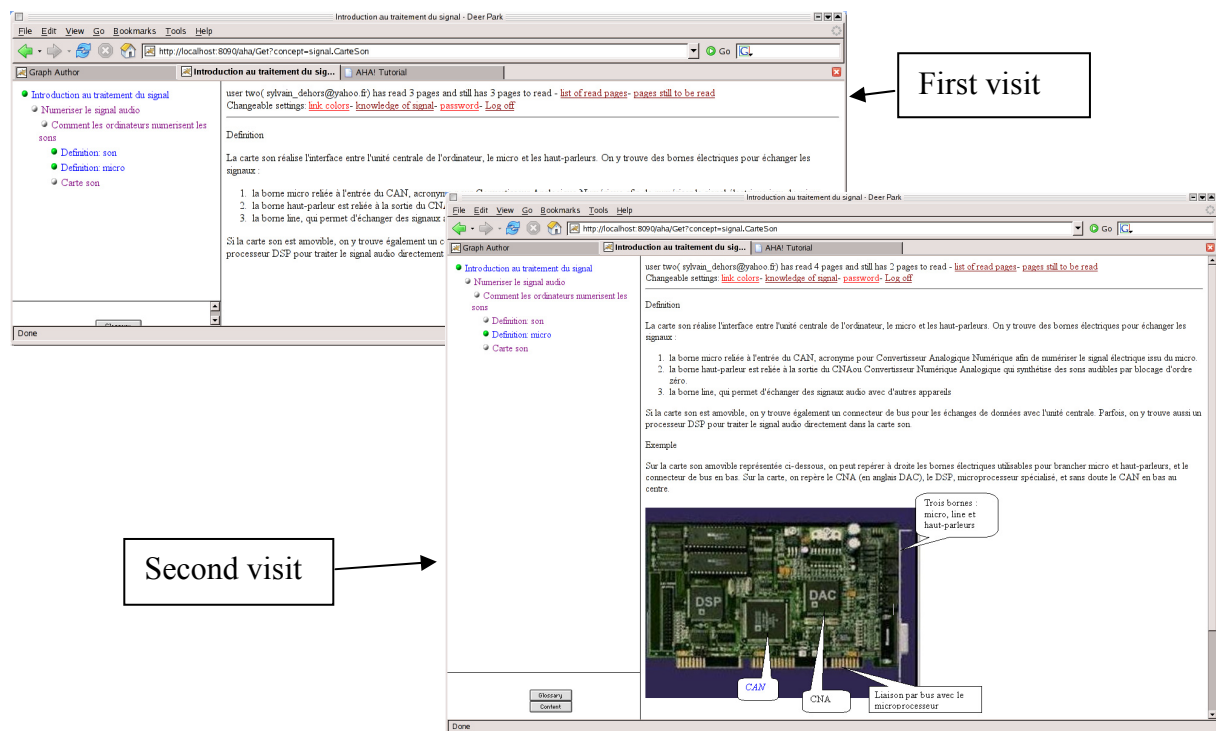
Introduction au traitement du signal - Deer Park

File Edit View Go Bookmarks Tools Help

http://localhost:8090/aha/Get?concept=signal.CarteSon

Go

Graph Author | Introduction au traitement du sig... | AHA! Tutorial

Introduction au traitement du signal
Numeriser le signal audio
Comment les ordinateurs numerisent les sons
Definition: son
Definition: micro
Carte son

user two( sylvain_dehors@yahoo.fr) has read 3 pages and still has 3 pages to read - list of read pages- pages still to be read
Changeable settings: link colors- knowledge of signal- password- Log off

Definition

La carte son réalise l'interface entre l'unité centrale de l'ordinateur, le micro et les haut-parleurs. On y trouve des bornes électriques pour échanger les signaux :

1. la borne micro reliée à l'entrée du CAN, acronym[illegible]
2. la borne haut-parleur est reliée à la sortie du CNA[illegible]
3. la borne line, qui permet d'échanger des signaux a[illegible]

Si la carte son est amovible, on y trouve également un c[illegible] processeur DSP pour traiter le signal audio directement

Glossary

Done

First visit

Introduction au traitement du signal - Deer Park

File Edit View Go Bookmarks Tools Help

http://localhost:8090/aha/Get?concept=signal.CarteSon

Go

Graph Author | Introduction au traitement du sig... | AHA! Tutorial

Introduction au traitement du signal
Numeriser le signal audio
Comment les ordinateurs numerisent les sons
Definition: son
Definition: micro
Carte son

user two( sylvain_dehors@yahoo.fr) has read 4 pages and still has 2 pages to read - list of read pages- pages still to be read
Changeable settings: link colors- knowledge of signal- password- Log off

Definition

La carte son réalise l'interface entre l'unité centrale de l'ordinateur, le micro et les haut-parleurs. On y trouve des bornes électriques pour échanger les signaux :

1. la borne micro reliée à l'entrée du CAN, acronyme pour Convertisseur Analogique Numérique afin de numériser le signal électrique issu du micro.
2. la borne haut-parleur est reliée à la sortie du CNAou Convertisseur Numérique Analogique qui synthétise des sons audibles par blocage d'ordre zéro.
3. la borne line, qui permet d'échanger des signaux audio avec d'autres appareils

Si la carte son est amovible, on y trouve également un connecteur de bus pour les échanges de données avec l'unité centrale. Parfois, on y trouve aussi un processeur DSP pour traiter le signal audio directement dans la carte son.

Exemple

Sur la carte son amovible représentée ci-dessous, on peut repérer à droite les bornes électriques utilisables pour brancher micro et haut-parleurs, et le connecteur de bus en bas. Sur la carte, on repère le CNA (en anglais DAC), le DSP, microprocesseur spécialisé, et sans doute le CAN en bas au centre.

Trois bornes : micro, line et haut-parleurs

DSP

DAC

CAN

CNA

Liaison par bus avec le microprocesseur

Glossary
Content

Done

Second visit